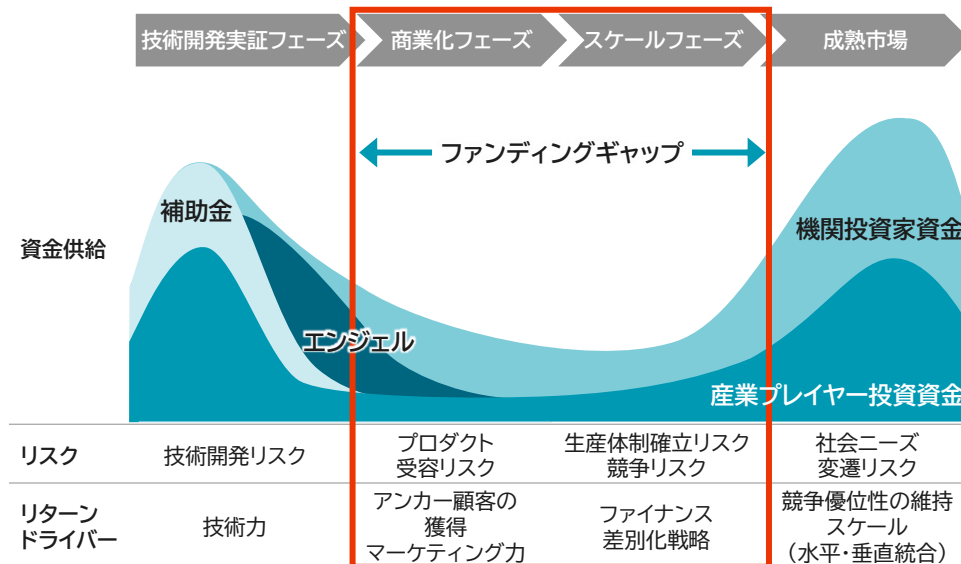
技術開発実証フェーズ
商業化フェーズ
スケールフェーズ
成熟市場

ファンディングギャップ

資金供給
補助金
エンジェル
機関投資家資金
産業プレイヤー投資資金

| リスク | 技術開発リスク | プロダクト受容リスク | 生産体制確立リスク 競争リスク | 社会ニーズ変遷リスク |
|---|---|---|---|---|
| リターンドライバー | 技術力 | アンカー顧客の獲得 マーケティング力 | ファイナンス 差別化戦略 | 競争優位性の維持 スケール （水平･垂直統合） |